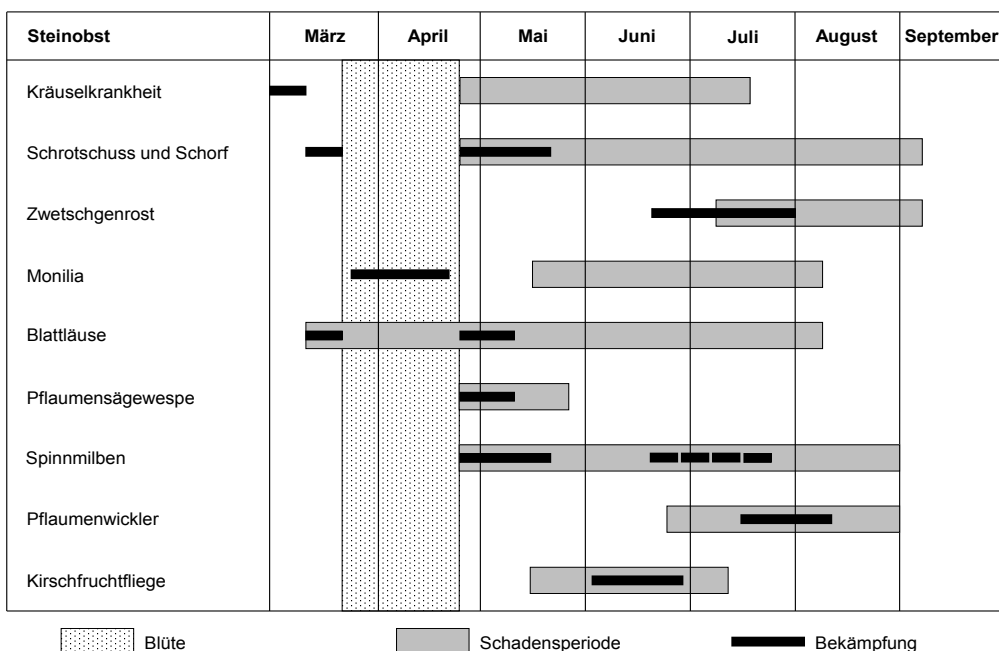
| Steinobst | März | April | Mai | Juni | Juli | August | September |
|---|---|---|---|---|---|---|---|
| Kräuselkrankheit | | | | | | | |
| Schrotschuss und Schorf | | | | | | | |
| Zwetschgenrost | | | | | | | |
| Monilia | | | | | | | |
| Blattläuse | | | | | | | |
| Pflaumensägewespe | | | | | | | |
| Spinnmilben | | | | | | | |
| Pflaumenwickler | | | | | | | |
| Kirschfruchtfliege | | | | | | | |

Blüte
Schadensperiode
Bekämpfung